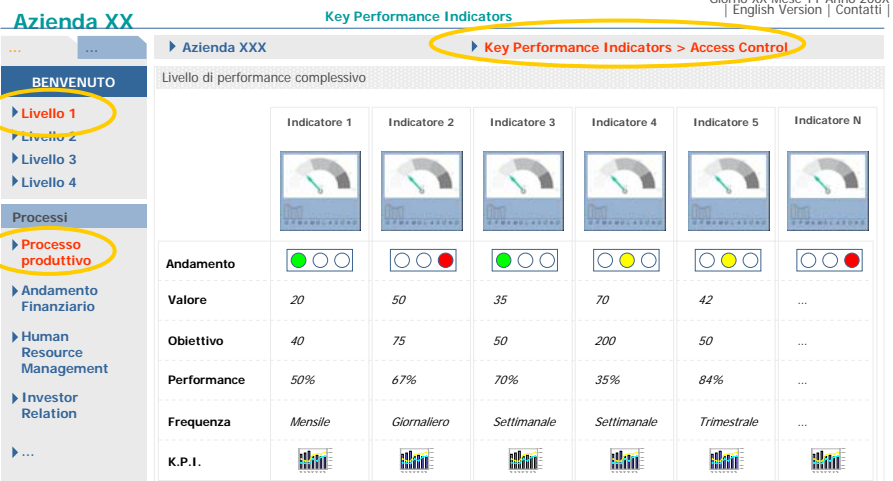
Azienda XX

Key Performance Indicators

Giorno XX Mese YY Anno 200X | English Version | Contatti |

... ...

Azienda XXX

Key Performance Indicators > Access Control

BENVENUTO

Livello 1
Livello 2
Livello 3
Livello 4

Processi

Processo produttivo
Andamento Finanziario
Human Resource Management
Investor Relation
...

Livello di performance complessivo

| | Indicatore 1 | Indicatore 2 | Indicatore 3 | Indicatore 4 | Indicatore 5 | Indicatore N |
|---|---|---|---|---|---|---|
| Andamento | | | | | | |
| Valore | 20 | 50 | 35 | 70 | 42 | ... |
| Obiettivo | 40 | 75 | 50 | 200 | 50 | ... |
| Performance | 50% | 67% | 70% | 35% | 84% | ... |
| Frequenza | Mensile | Giornaliero | Settimanale | Settimanale | Trimestrale | ... |
| K.P.I. | | | | | | |